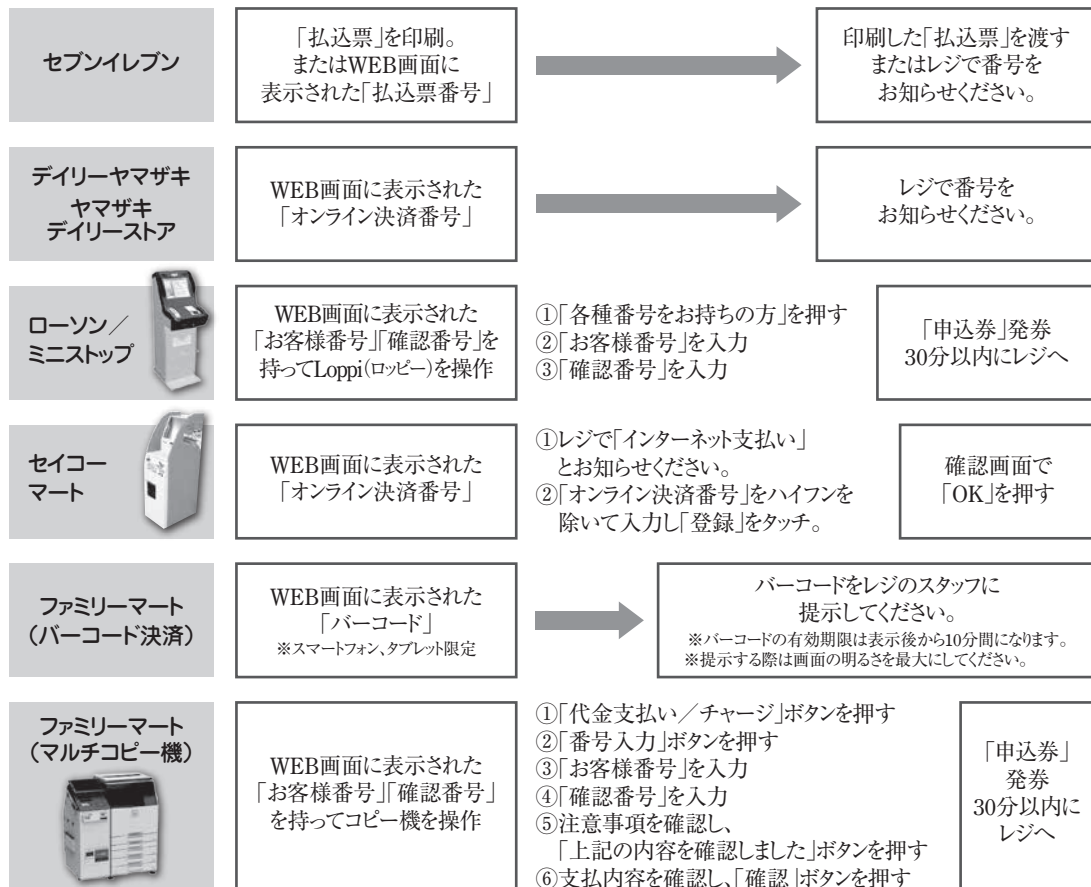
セブンイレブン

「払込票」を印刷。
またはWEB画面に
表示された「払込票番号」

印刷した「払込票」を渡す
またはレジで番号を
お知らせください。

デイリーヤマザキ
ヤマザキ
デイリーストア

WEB画面に表示された
「オンライン決済番号」

レジで番号を
お知らせください。

ローソン／
ミニストップ

WEB画面に表示された
「お客様番号」「確認番号」を
持ってLoppi(ロッピー)を操作

①「各種番号をお持ちの方」を押す
②「お客様番号」を入力
③「確認番号」を入力

「申込券」発券
30分以内にレジへ

セイコー
マート

WEB画面に表示された
「オンライン決済番号」

①レジで「インターネット支払い」
とお知らせください。
②「オンライン決済番号」をハイフンを
除いて入力し「登録」をタッチ。

確認画面で
「OK」を押す

ファミリーマート
（バーコード決済）

WEB画面に表示された
「バーコード」
※スマートフォン、タブレット限定

バーコードをレジのスタッフに
提示してください。
※バーコードの有効期限は表示後から10分間になります。
※提示する際は画面の明るさを最大にしてください。

ファミリーマート
（マルチコピー機）

WEB画面に表示された
「お客様番号」「確認番号」
を持ってコピー機を操作

①「代金支払い／チャージ」ボタンを押す
②「番号入力」ボタンを押す
③「お客様番号」を入力
④「確認番号」を入力
⑤注意事項を確認し、
「上記の内容を確認しました」ボタンを押す
⑥支払内容を確認し、「確認」ボタンを押す

「申込券」
発券
30分以内に
レジへ